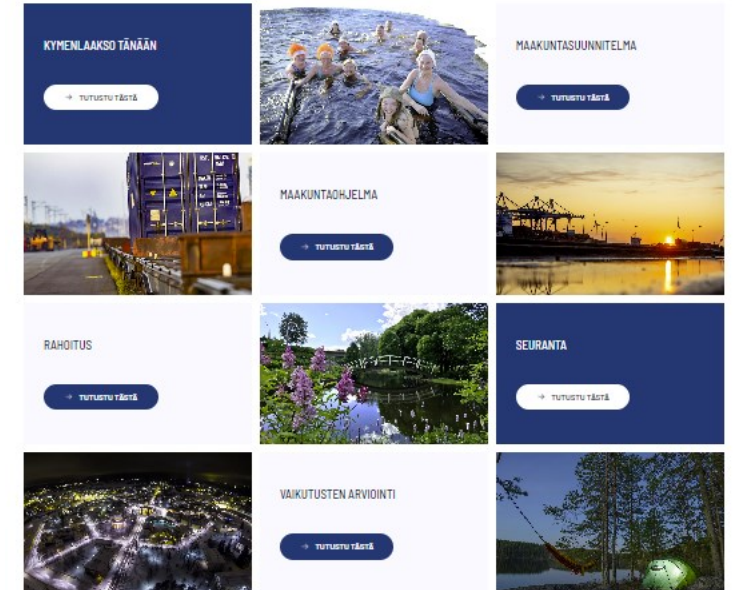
KYMENLAAKSO TÄNÄÄN

→ TUTUSTU TÄSTÄ

MAAKUNTASUUNNITELMA

→ TUTUSTU TÄSTÄ

MAAKUNTAOHJELMA

→ TUTUSTU TÄSTÄ

RAHOITUS

→ TUTUSTU TÄSTÄ

SEURANTA

→ TUTUSTU TÄSTÄ

VAIKUTUSTEN ARVIOINTI

→ TUTUSTU TÄSTÄ